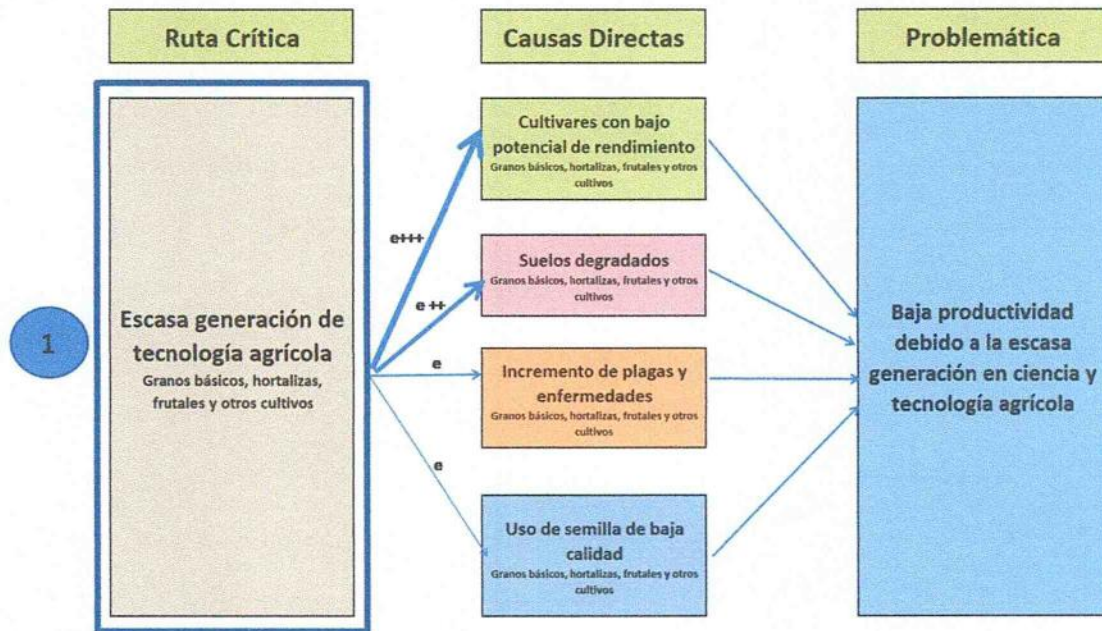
Ruta Crítica

Causas Directas

Problemática

1

Escasa generación de tecnología agrícola
Granos básicos, hortalizas, frutales y otros cultivos

e+++

e ++

e

e

Cultivares con bajo potencial de rendimiento
Granos básicos, hortalizas, frutales y otros cultivos

Suelos degradados
Granos básicos, hortalizas, frutales y otros cultivos

Incremento de plagas y enfermedades
Granos básicos, hortalizas, frutales y otros cultivos

Uso de semilla de baja calidad
Granos básicos, hortalizas, frutales y otros cultivos

Baja productividad debido a la escasa generación en ciencia y tecnología agrícola